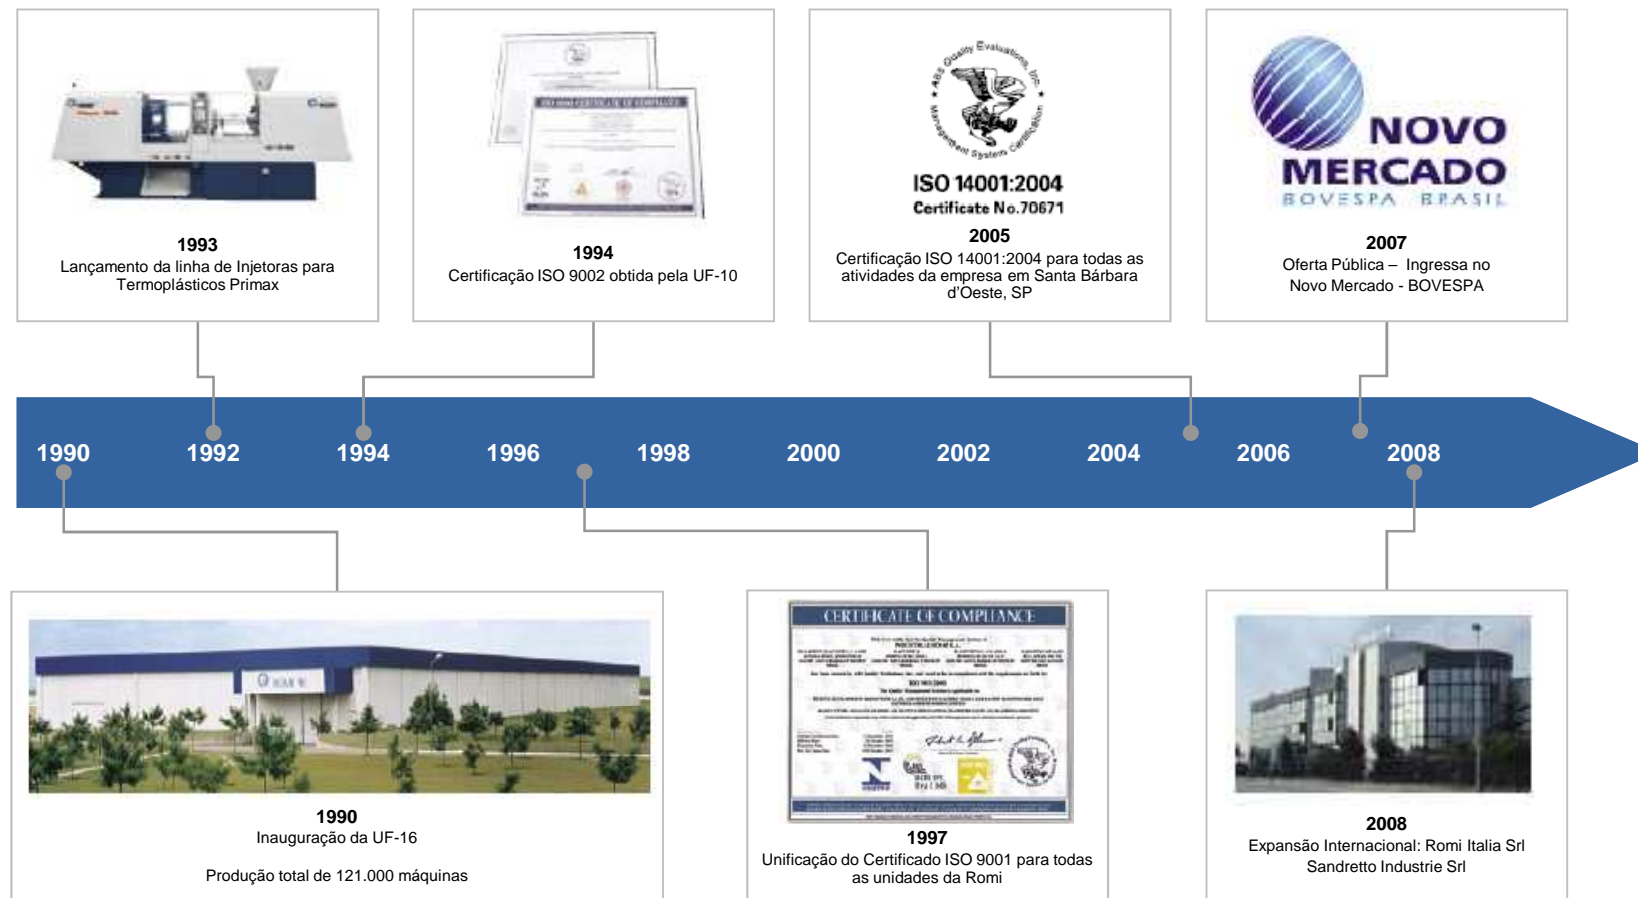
1993
Lançamento da linha de Injetoras para Termoplásticos Primax

1994
Certificação ISO 9002 obtida pela UF-10

ABS Quality Evaluations, Inc. Management System Certification
ISO 14001:2004
Certificate No.70671
2005
Certificação ISO 14001:2004 para todas as atividades da empresa em Santa Bárbara d'Oeste, SP

NOVO MERCADO
BOVESPA BRASIL
2007
Oferta Pública – Ingressa no Novo Mercado - BOVESPA

1990 1992 1994 1996 1998 2000 2002 2004 2006 2008

1990
Inauguração da UF-16

Produção total de 121.000 máquinas

CERTIFICATE OF COMPLIANCE
1997
Unificação do Certificado ISO 9001 para todas as unidades da Romi

2008
Expansão Internacional: Romi Italia Srl Sandretto Industrie Srl